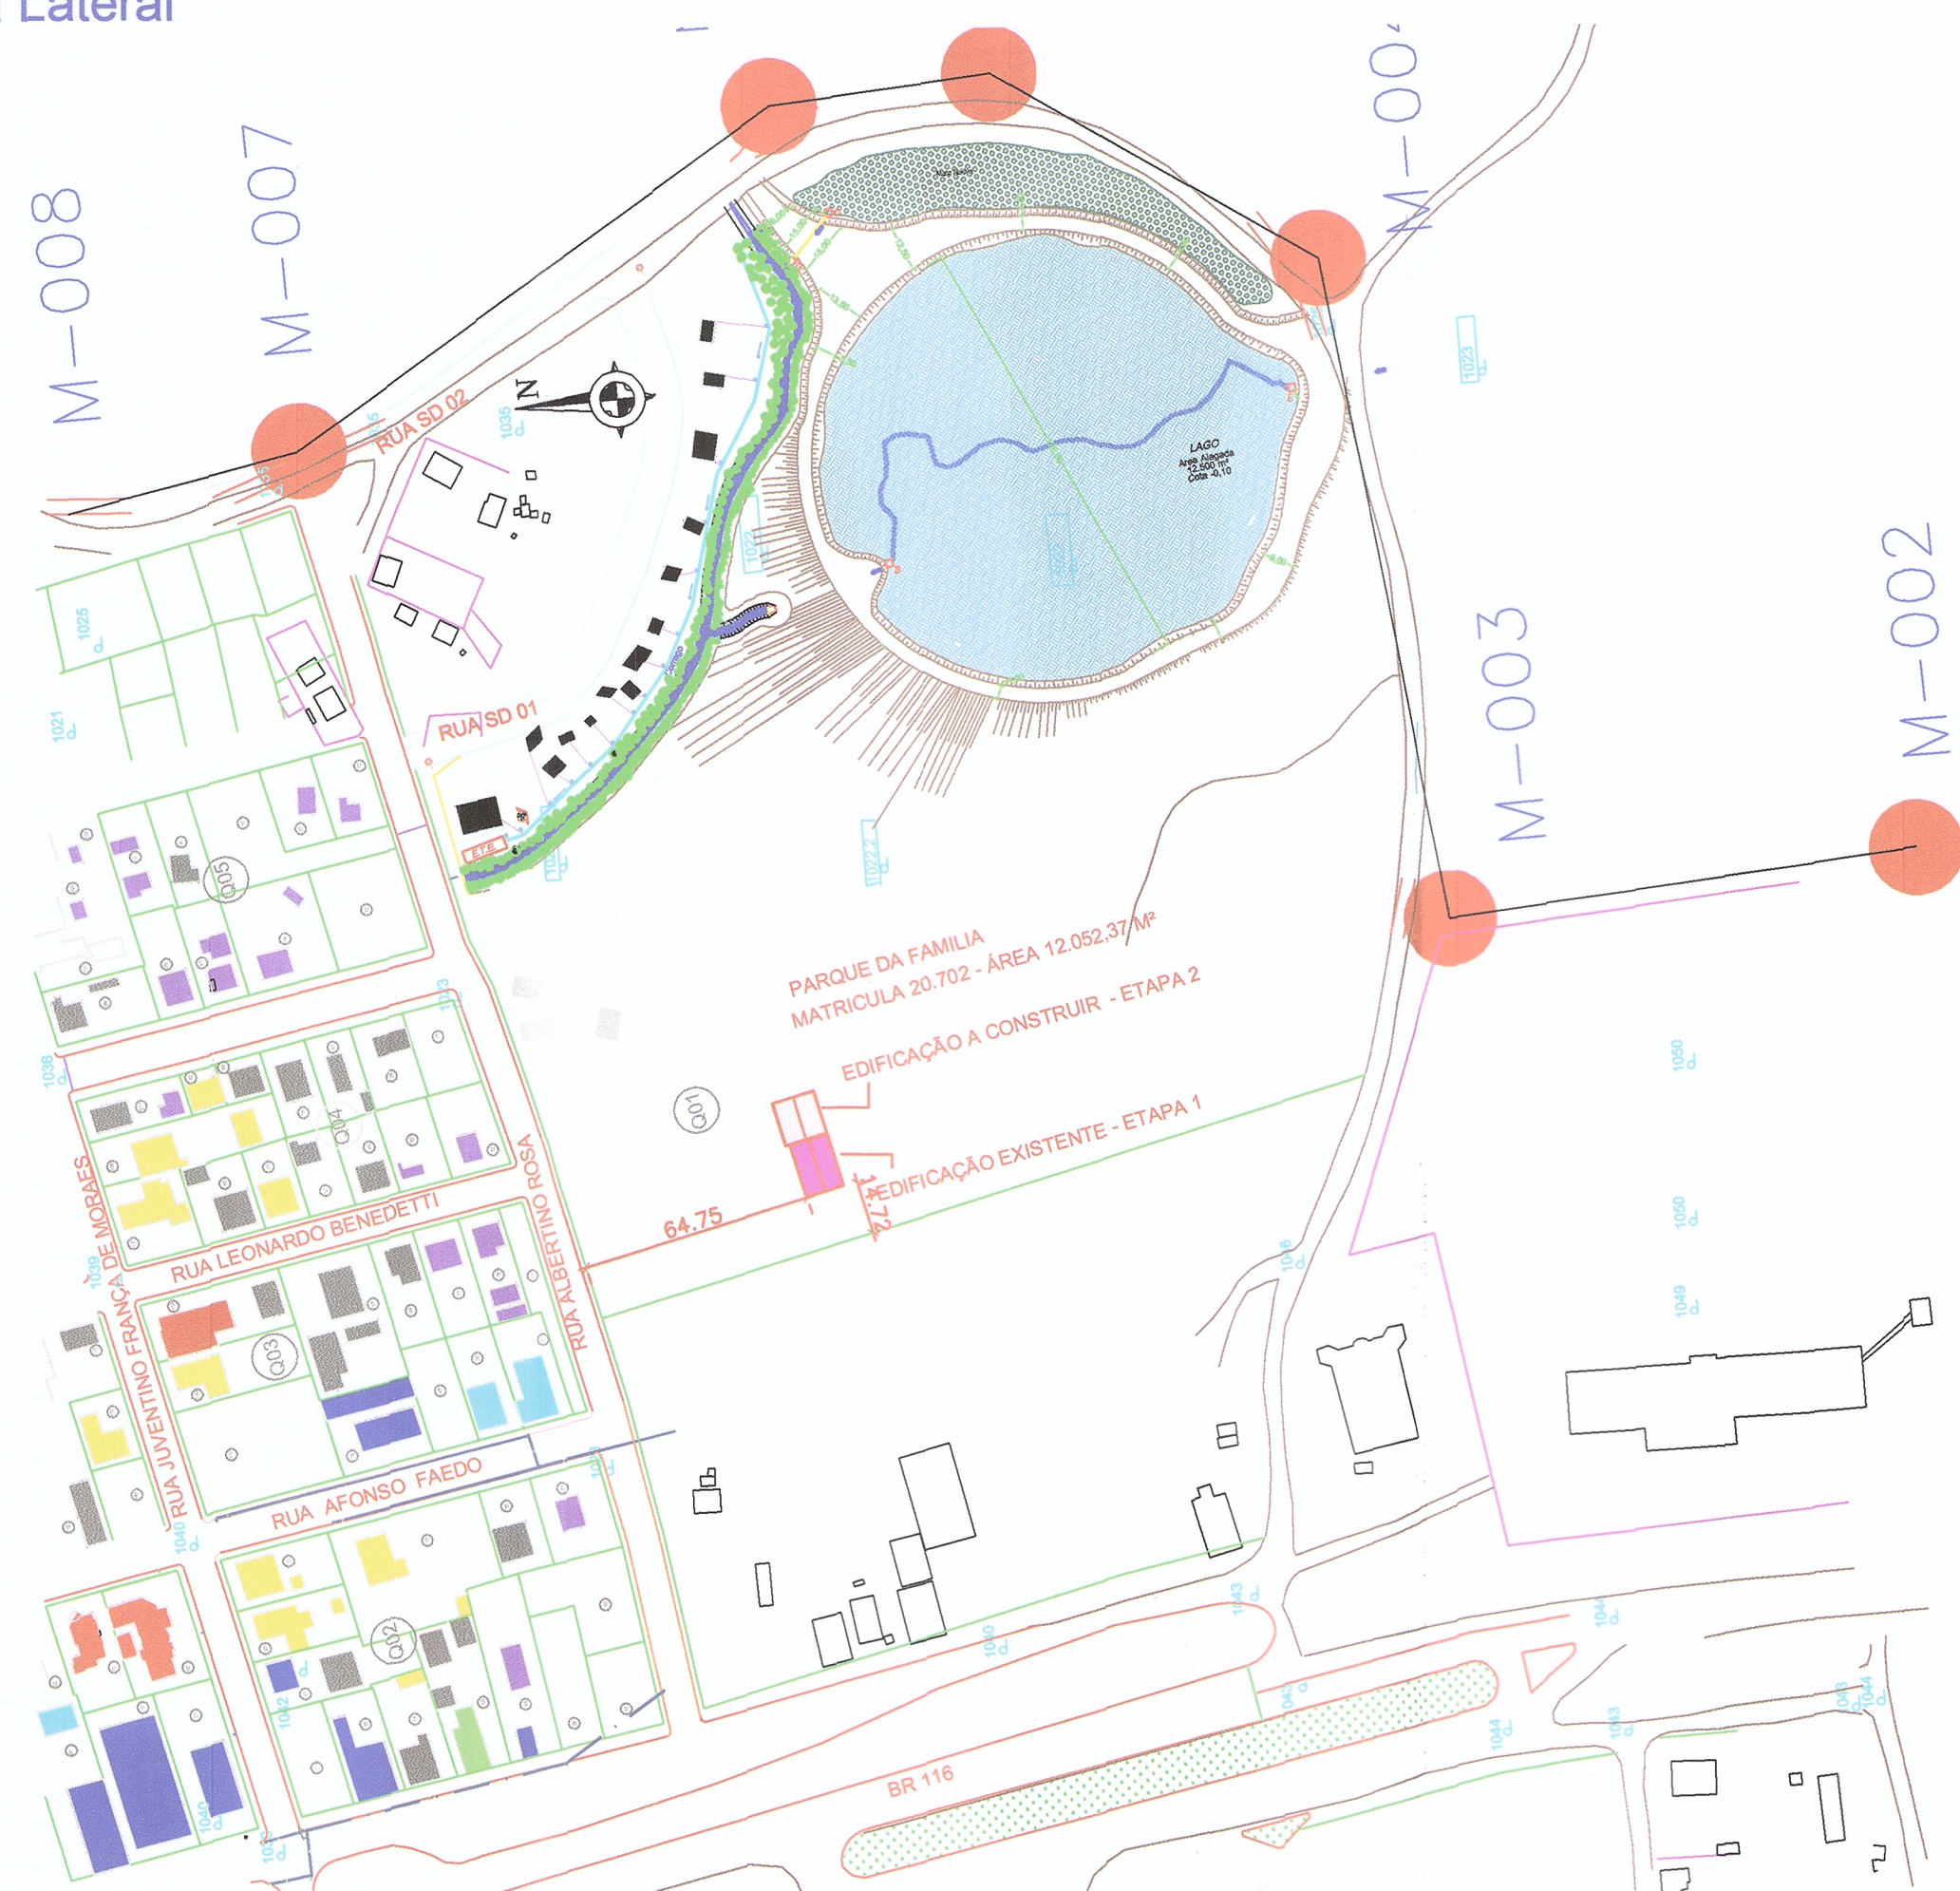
Lateral

M-008

M-007

M-00

M-003

M-002

RUA SD 02

RUA SD 01

N

LAGO
Area Alagada
12.500 m²
Cota -0,10

PARQUE DA FAMILIA
MATRICULA 20.702 - ÁREA 12.052,37 M²

EDIFICAÇÃO A CONSTRUIR - ETAPA 2

EDIFICAÇÃO EXISTENTE - ETAPA 1

64.75

14.72

Q01

Q02

Q03

Q04

Q05

RUA LEONARDO BENEDETTI

RUA ALBERTINO ROSA

RUA JUVENTINO FRANÇA DE MORAES

RUA AFONSO FAEDO

BR 116

1025

1021

1035

1036

1039

1040

1042

1043

1044

1049

1050

1022

1023

1046

E.T.E.